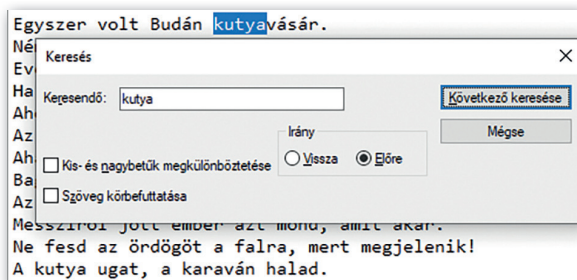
Egyszer volt Budán kutyavásár.
Né
Ev
Ha
Ah
Az
Ah
Ba
Az
Messziről jött ember azt mond, amit akar.
Ne fesd az ördögöt a falra, mert megjelenik!
A kutya ugat, a karaván halad.

Keresés

Keresendő: kutya

Következő keresése

Mégse

Irány

Vissza

Előre

Kis- és nagybetűk megkülönböztetése

Szöveg körbefuttatása